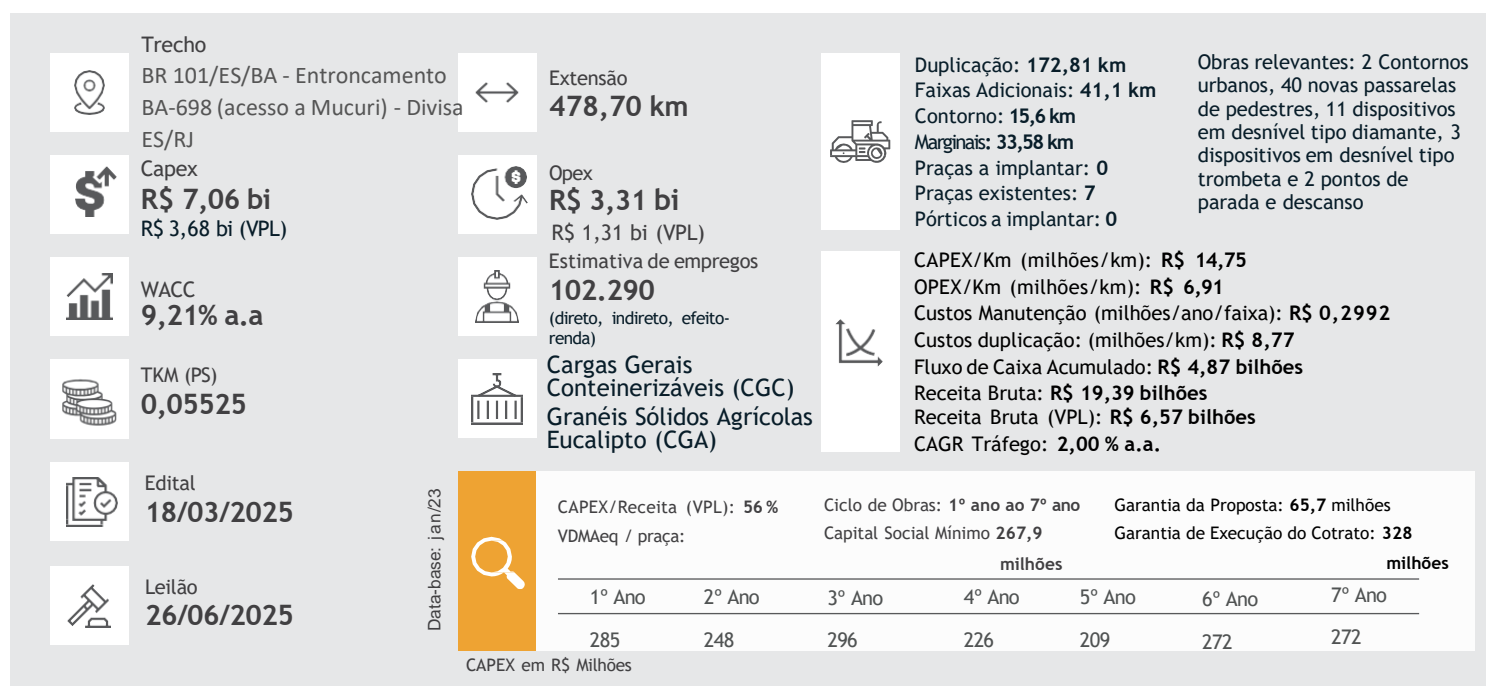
Trecho
BR 101/ES/BA - Entroncamento BA-698 (acesso a Mucuri) - Divisa ES/RJ

Extensão
478,70 km

Duplicação: 172,81 km
Faixas Adicionais: 41,1 km
Contorno: 15,6 km
Marginais: 33,58 km
Praças a implantar: 0
Praças existentes: 7
Pórticos a implantar: 0

Obras relevantes: 2 Contornos urbanos, 40 novas passarelas de pedestres, 11 dispositivos em desnível tipo diamante, 3 dispositivos em desnível tipo trombeta e 2 pontos de parada e descanso

Capex
R$ 7,06 bi
R$ 3,68 bi (VPL)

Opex
R$ 3,31 bi
R$ 1,31 bi (VPL)

WACC
9,21% a.a

Estimativa de empregos
102.290
(direto, indireto, efeito-renda)

CAPEX/Km (milhões/km): R$ 14,75
OPEX/Km (milhões/km): R$ 6,91
Custos Manutenção (milhões/ano/faixa): R$ 0,2992
Custos duplicação: (milhões/km): R$ 8,77
Fluxo de Caixa Acumulado: R$ 4,87 bilhões
Receita Bruta: R$ 19,39 bilhões
Receita Bruta (VPL): R$ 6,57 bilhões
CAGR Tráfego: 2,00 % a.a.

TKM (PS)
0,05525

Cargas Gerais Conteinerizáveis (CGC)
Granéis Sólidos Agrícolas Eucalipto (CGA)

Edital
18/03/2025

Leilão
26/06/2025

Data-base: jan/23

CAPEX/Receita (VPL): 56 %
VDMAeq / praça:

Ciclo de Obras: 1º ano ao 7º ano
Capital Social Mínimo 267,9 milhões

Garantia da Proposta: 65,7 milhões
Garantia de Execução do Cotrato: 328 milhões

| 1º Ano | 2º Ano | 3º Ano | 4º Ano | 5º Ano | 6º Ano | 7º Ano |
|---|---|---|---|---|---|---|
| 285 | 248 | 296 | 226 | 209 | 272 | 272 |

CAPEX em R$ Milhões